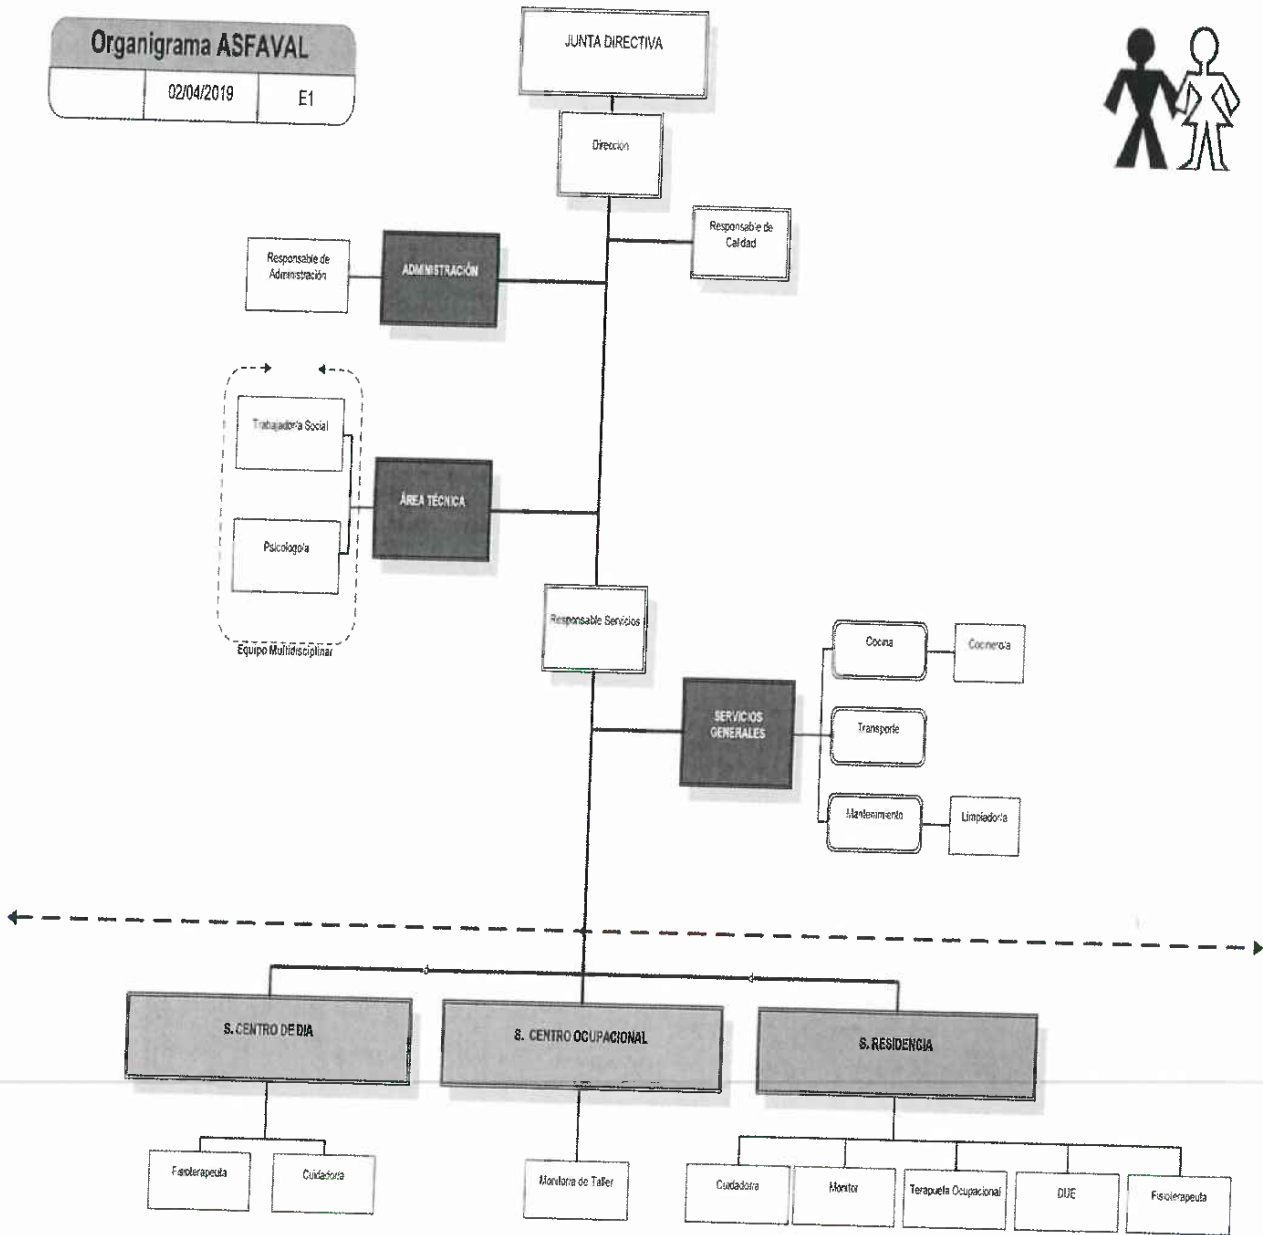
Organigrama ASFAVAL

| | 02/04/2019 | E1 |
|---|---|---|

JUNTA DIRECTIVA

Dirección

Responsable de Calidad

Responsable de Administración

ADMINISTRACIÓN

Trabajadora Social

Psicologa

ÁREA TÉCNICA

Equipo Multidisciplinar

Responsable Servicios

Cocina

Cocinero/a

SERVICIOS GENERALES

Transporte

Mantenimiento

Limpiador/a

S. CENTRO DE DIA

S. CENTRO OCUPACIONAL

S. RESIDENCIA

Fisioterapeuta

Cuidadora

Monitora de Taller

Cuidadora

Monitor

Terapeuta Ocupacional

DUE

Fisioterapeuta